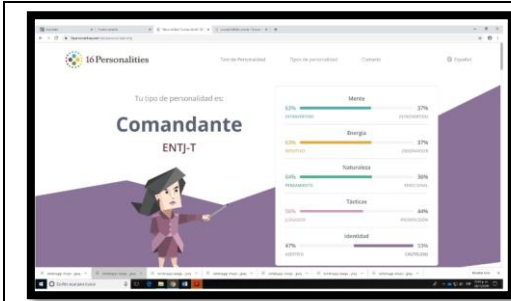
16Personalities

Test de Personalidad Tipos de personalidad Contacto Español

Tu tipo de personalidad es:

Comandante

ENTJ-T

Mente

63% 37%

EXTROVERTIDO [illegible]

Energía

63% 37%

INTUITIVO OBSERVADOR

Naturaleza

64% 36%

PENSAMIENTO EMOCIONAL

Tácticas

56% 44%

JUZGADOR PROSPECCIÓN

Identidad

47% 53%

ASERTIVO CAUTELOSO

Escribe aquí para buscar